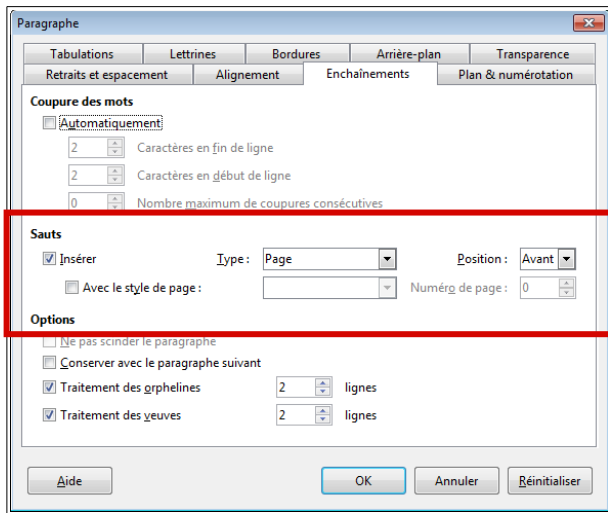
Paragraphe

Tabulations | Lettrines | Bordures | Arrière-plan | Transparence
Retraits et espacement | Alignement | Enchaînements | Plan & numérotation

Coupure des mots
Automatiquement
2 Caractères en fin de ligne
2 Caractères en début de ligne
0 Nombre maximum de coupures consécutives

Sauts
Insérer Type : Page Position : Avant
Avec le style de page : Numéro de page : 0

Options
Ne pas scinder le paragraphe
Conserver avec le paragraphe suivant
Traitement des orphelines 2 lignes
Traitement des veuves 2 lignes

Aide OK Annuler Réinitialiser